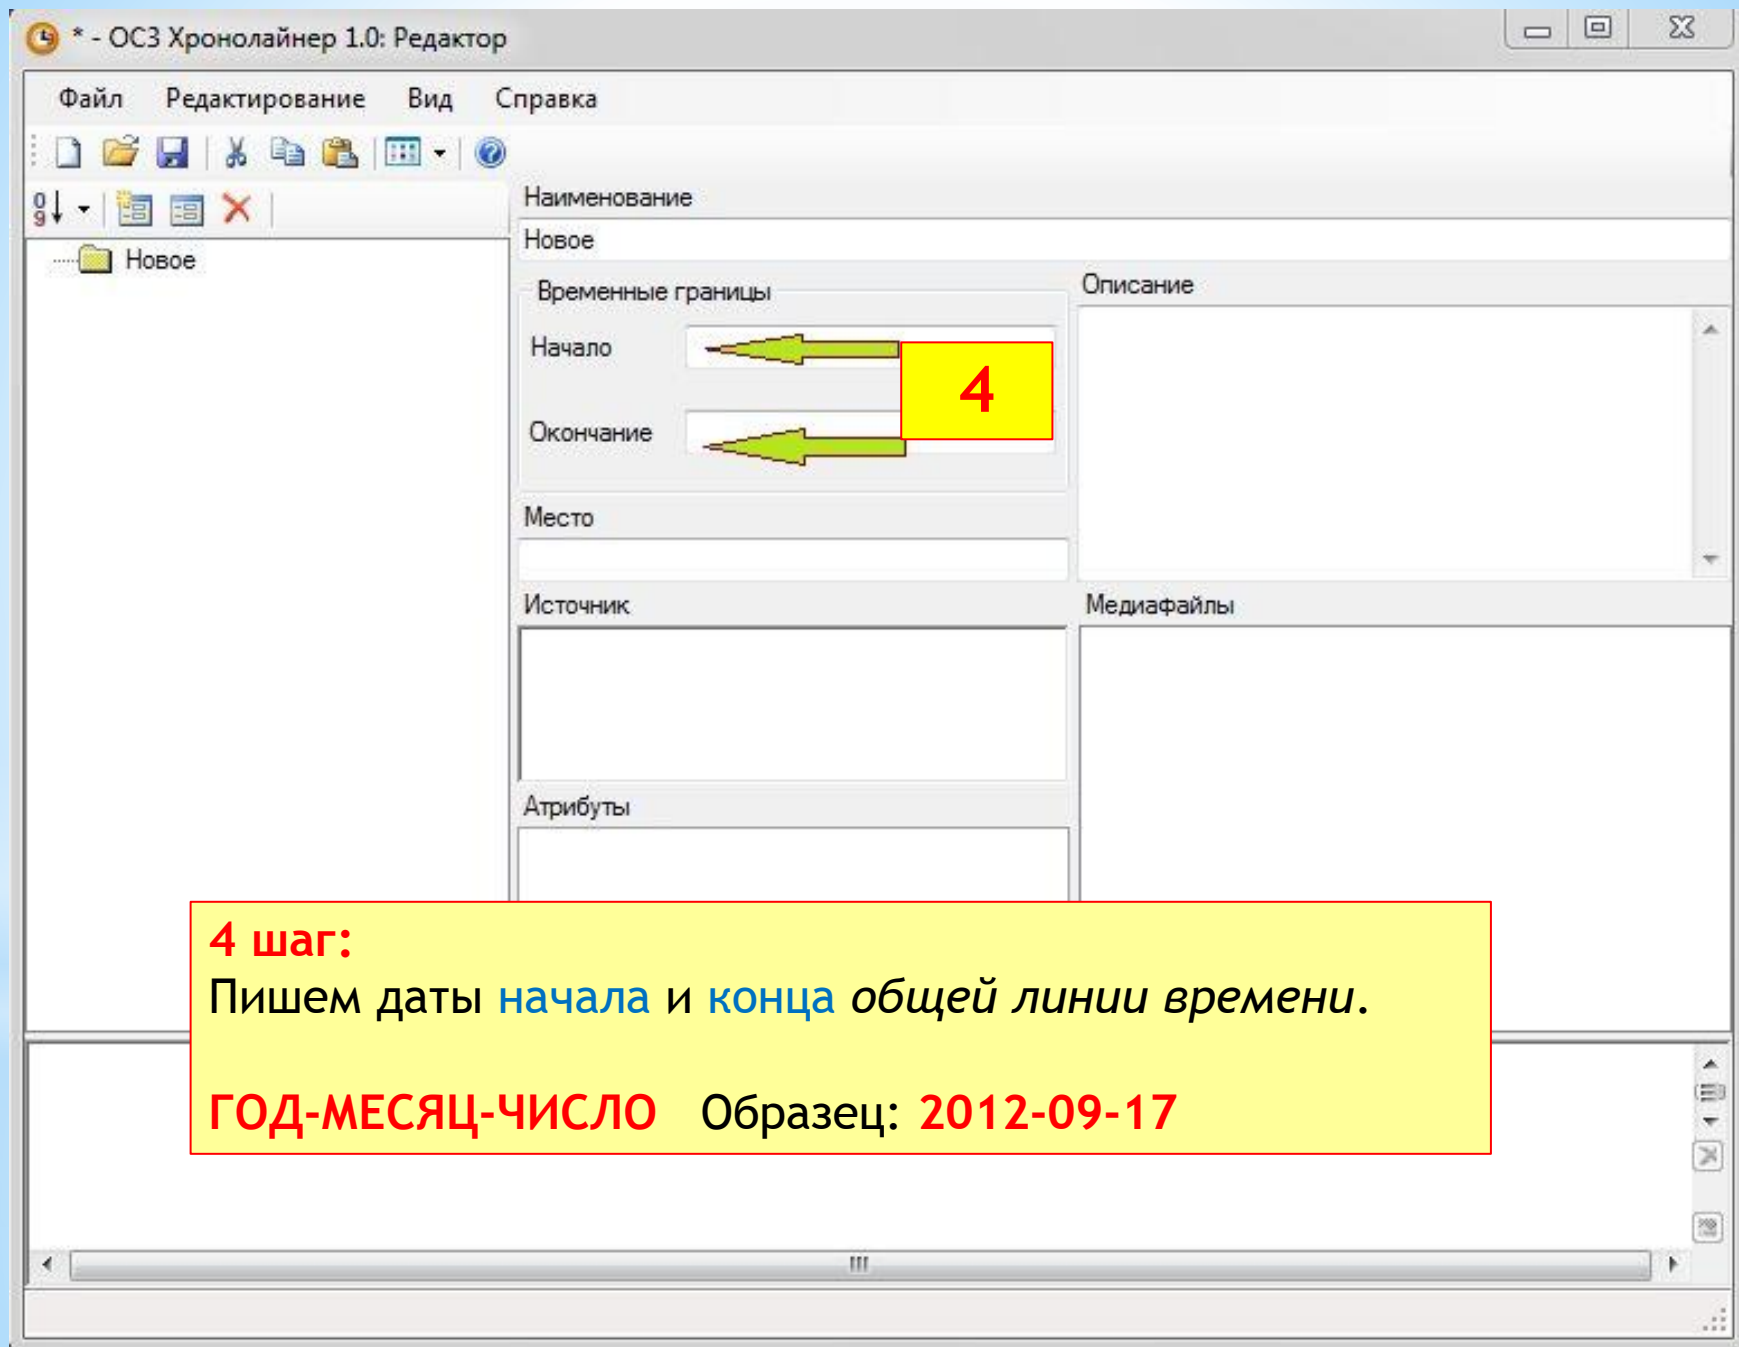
* - ОСЗ Хронолайнер 1.0: Редактор

Файл Редактирование Вид Справка

Новое

Наименование

Новое

Временные границы

Начало

Окончание

4

Описание

Место

Источник

Медиафайлы

Атрибуты

4 шаг:
Пишем даты начала и конца *общей линии времени*.

ГОД-МЕСЯЦ-ЧИСЛО Образец: 2012-09-17